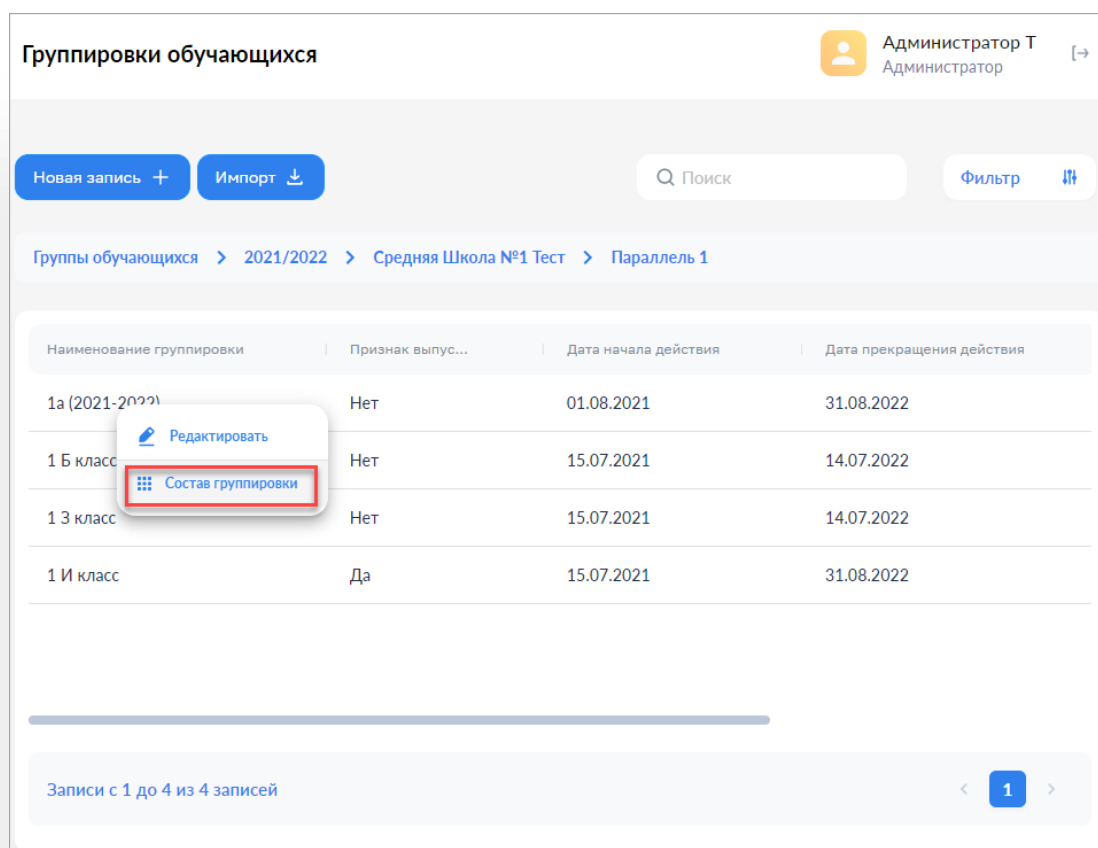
Группировки обучающихся

Администратор Т
Администратор

Новая запись +
Импорт

Поиск

Фильтр

Группы обучающихся > 2021/2022 > Средняя Школа №1 Тест > Параллель 1

| Наименование группировки | Признак выпус... | Дата начала действия | Дата прекращения действия |
|---|---|---|---|
| 1а (2021-2022) | Нет | 01.08.2021 | 31.08.2022 |
| 1 Б класс | Нет | 15.07.2021 | 14.07.2022 |
| 1 З класс | Нет | 15.07.2021 | 14.07.2022 |
| 1 И класс | Да | 15.07.2021 | 31.08.2022 |

Редактировать
Состав группировки

Записи с 1 до 4 из 4 записей

1